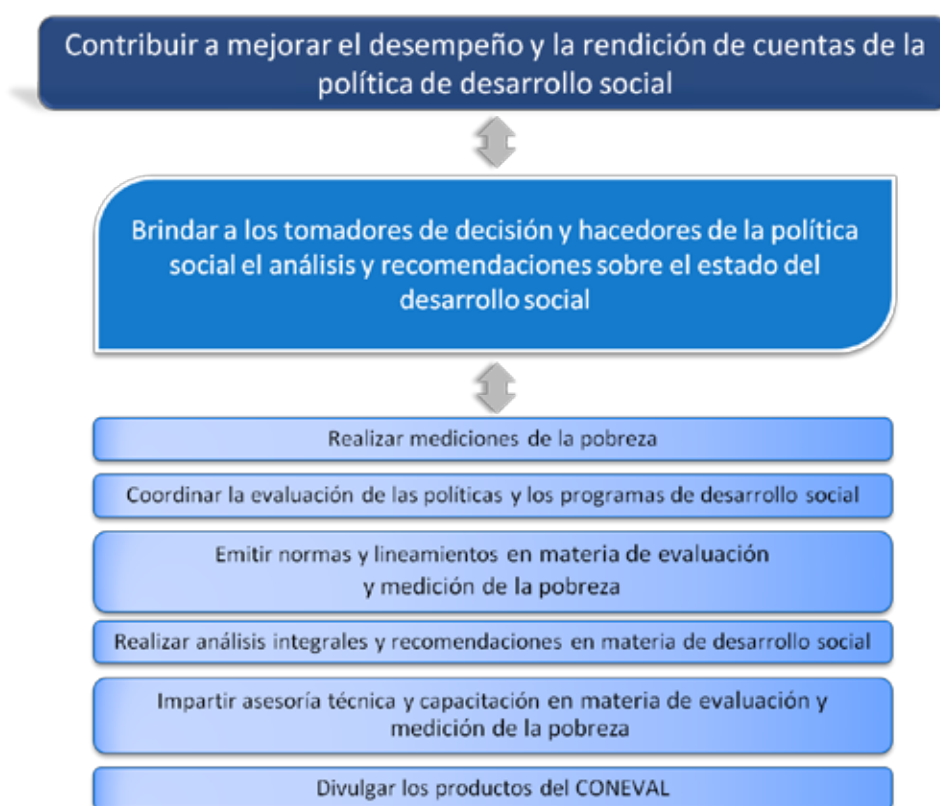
Contribuir a mejorar el desempeño y la rendición de cuentas de la política de desarrollo social

Brindar a los tomadores de decisión y hacedores de la política social el análisis y recomendaciones sobre el estado del desarrollo social

Realizar mediciones de la pobreza

Coordinar la evaluación de las políticas y los programas de desarrollo social

Emitir normas y lineamientos en materia de evaluación y medición de la pobreza

Realizar análisis integrales y recomendaciones en materia de desarrollo social

Impartir asesoría técnica y capacitación en materia de evaluación y medición de la pobreza

Divulgar los productos del CONEVAL